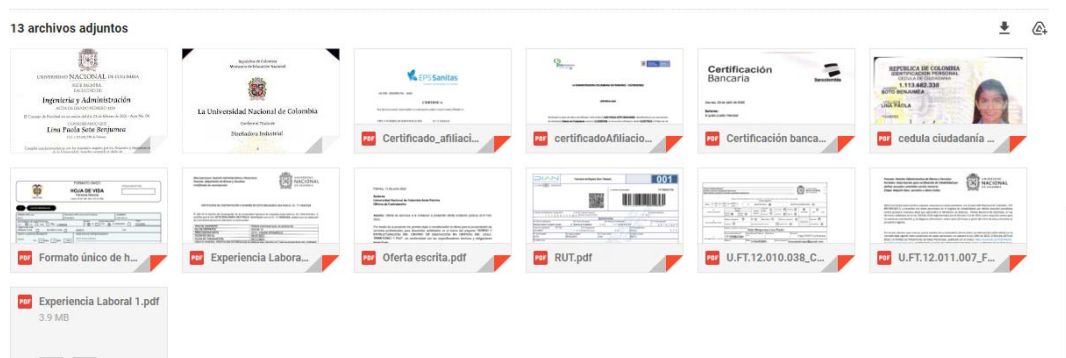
13 archivos adjuntos

UNIVERSIDAD NACIONAL DE COLOMBIA
Ingeniería y Administración
Lina Paola Soto Benjumea

La Universidad Nacional de Colombia
Diseñadora Industrial

EPS Sanitas
PDF Certificado_afiliaci...

PDF certificadoAfiliacio...

Certificación Bancaria
PDF Certificación banca...

REPUBLICA DE COLOMBIA
IDENTIFICACION PERSONAL
CEDULA DE CIUDADANIA
1.113.662.338
SOTO BENJUMEA
LINA PAOLA
PDF cedula ciudadanía ...

HOJA DE VIDA
PDF Formato único de h...

NACIONAL DE COLOMBIA
PDF Experiencia Labora...

PDF Oferta escrita.pdf

001
PDF RUT.pdf

PDF U.FT.12.010.038_C...

NACIONAL DE COLOMBIA
PDF U.FT.12.011.007_F...

PDF Experiencia Laboral 1.pdf
3.9 MB